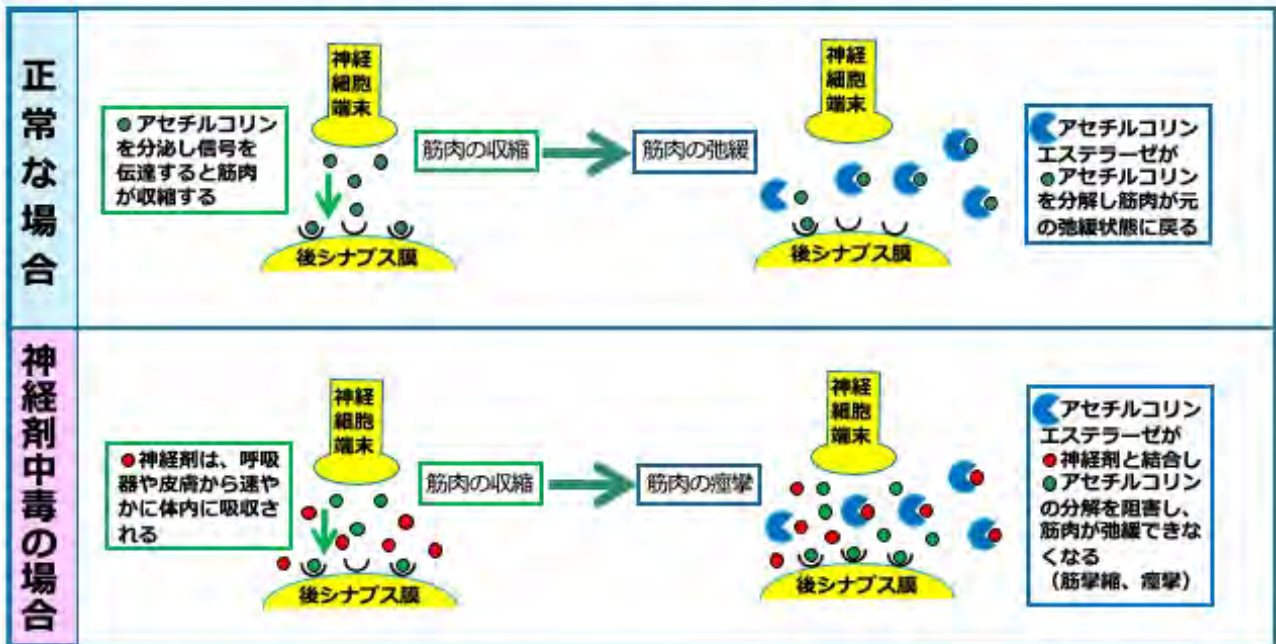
正常な場合

アセチルコリンを分泌し信号を伝達すると筋肉が収縮する

神経細胞端末

後シナプス膜

筋肉の収縮

筋肉の弛緩

神経細胞端末

後シナプス膜

アセチルコリンエステラーゼがアセチルコリンを分解し筋肉が元の弛緩状態に戻る

神経剤中毒の場合

神経剤は、呼吸器や皮膚から速やかに体内に吸収される

神経細胞端末

後シナプス膜

筋肉の収縮

筋肉の痙攣

神経細胞端末

後シナプス膜

アセチルコリンエステラーゼが神経剤と結合しアセチルコリンの分解を阻害し、筋肉が弛緩できなくなる
（筋攣縮、痙攣）